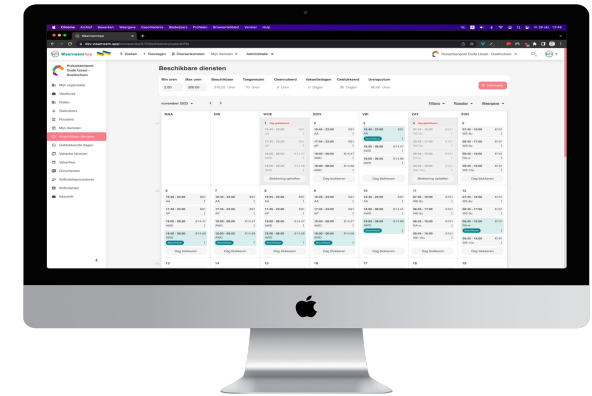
Beschikbare diensten

Min uren | Max uren | Beschikbaar | Toegewezen | Overruleerd | Verschil | Gedeclareerd | Urenquotum

Filters | Roosters | Weergave

MAA | DIN | WOE | DON | VRI | ZAT | ZON

Dag bekijken

Bevestiging opheffen

Mijn organisatie
Overzicht
Profiel
Diensten
Rooster
Mijn diensten
Beschikbare diensten
Documenten
Instellingen